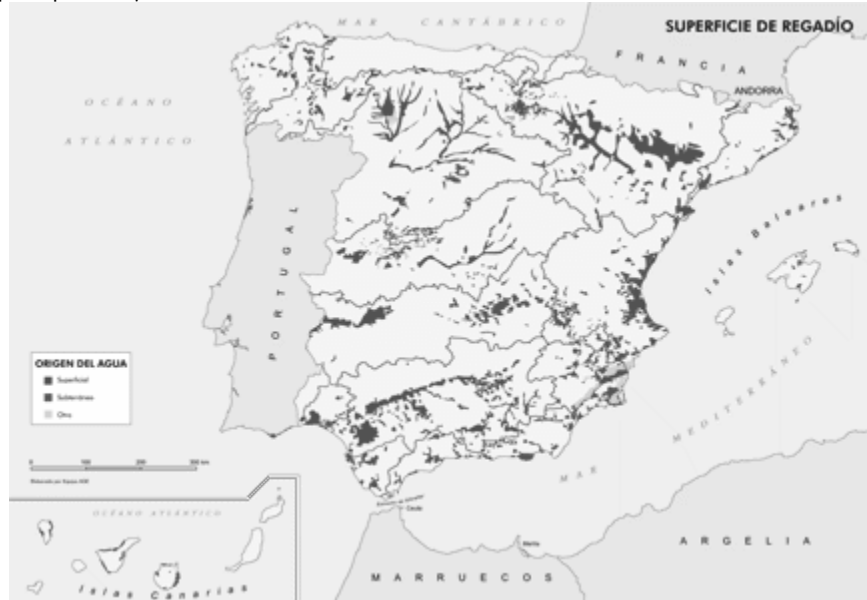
SUPERFICIE DE REGADÍO

MAR CANTÁBRICO

FRANCIA

ANDORRA

OCÉANO ATLÁNTICO

PORTUGAL

Islas Baleares

MAR MEDITERRÁNEO

ORIGEN DEL AGUA
Superficial
Subterránea
Otro

0 100 200 300 km

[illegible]

OCÉANO ATLÁNTICO

Islas Canarias

Ceuta

Melilla

MARRUECOS

ARGELIA